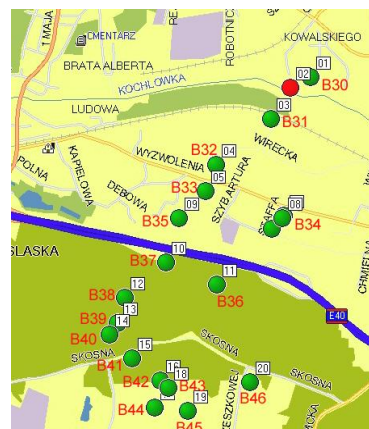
1 MAJA
CMENTARZ
BRATA ALBERTA
ROBOTNICZA
KOWALSKIEGO
KOCHŁÓWKA
01
02
B30
LUDOWA
03
B31
POLNA
KAPIELOWA
WYZWOLENIA
WIRECKA
B32
04
05
B33
DĘBOWA
SZYBARTURA
09
B35
08
07
B34
STAFFA
ŚLĄSKA
10
B37
11
B36
12
B38
13
B39
14
B40
SKOSNA
15
B41
SKOSNA
16
18
B42
B43
B44
19
B45
20
B46
SKOSNA
E40